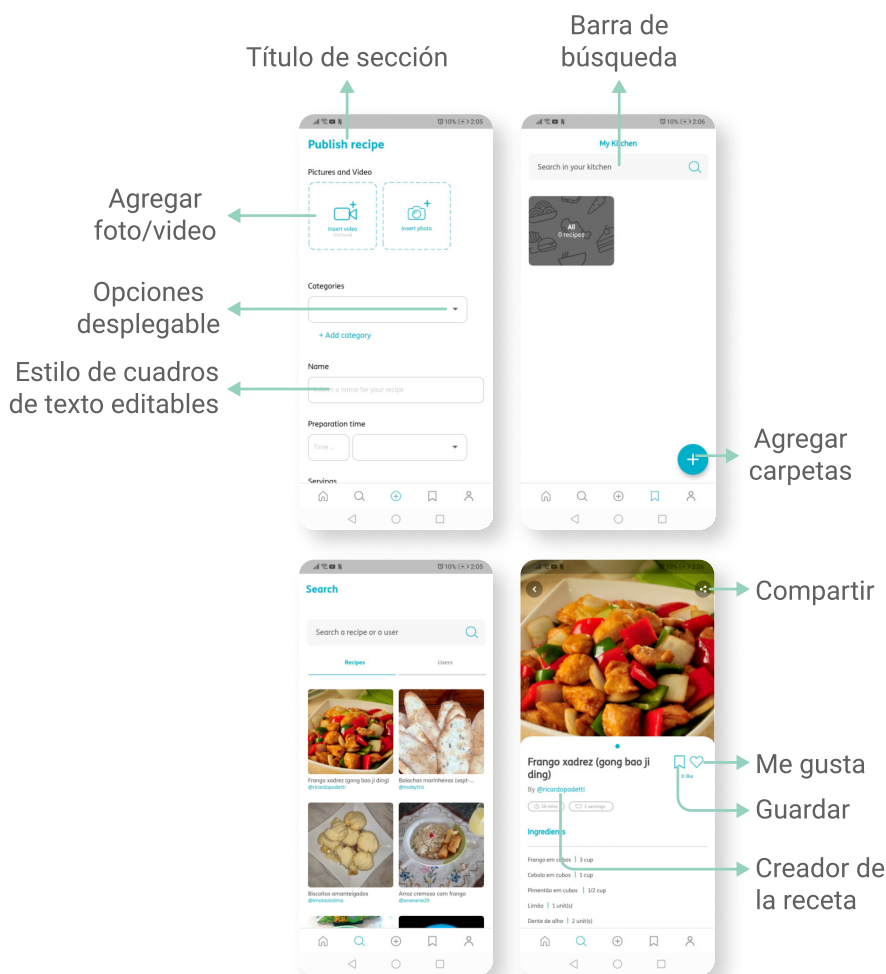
Título de sección

Barra de búsqueda

10% 2:05

Publish recipe

Pictures and Video

Agregar foto/video

Insert video

Insert photo

Categories

Opciones desplegable

+ Add category

Name

Estilo de cuadros de texto editables

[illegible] a name for your recipe

Preparation time

Time

Servings

10% 2:06

My Kitchen

Search in your kitchen

All
0 recipes

Agregar carpetas

10% 2:05

Search

Search a recipe or a user

Recipes

Users

Frango xadrez (gong bao ji ding)
@ricardopadetti

Bolachas marinheiras (vapt-...
@mdby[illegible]

Biscoitos amanteigados
@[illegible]

Arroz cremoso com frango
@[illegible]

Compartir

Frango xadrez (gong bao ji ding)

By @ricardopadetti

0 like

Me gusta

Guardar

Ingredients

Frango em cubos | 3 cup

Cebola em cubos | 1 cup

Pimentão em cubos | 1/2 cup

Limão | 1 unit(s)

Dente de alho | 2 unit(s)

Creador de la receta